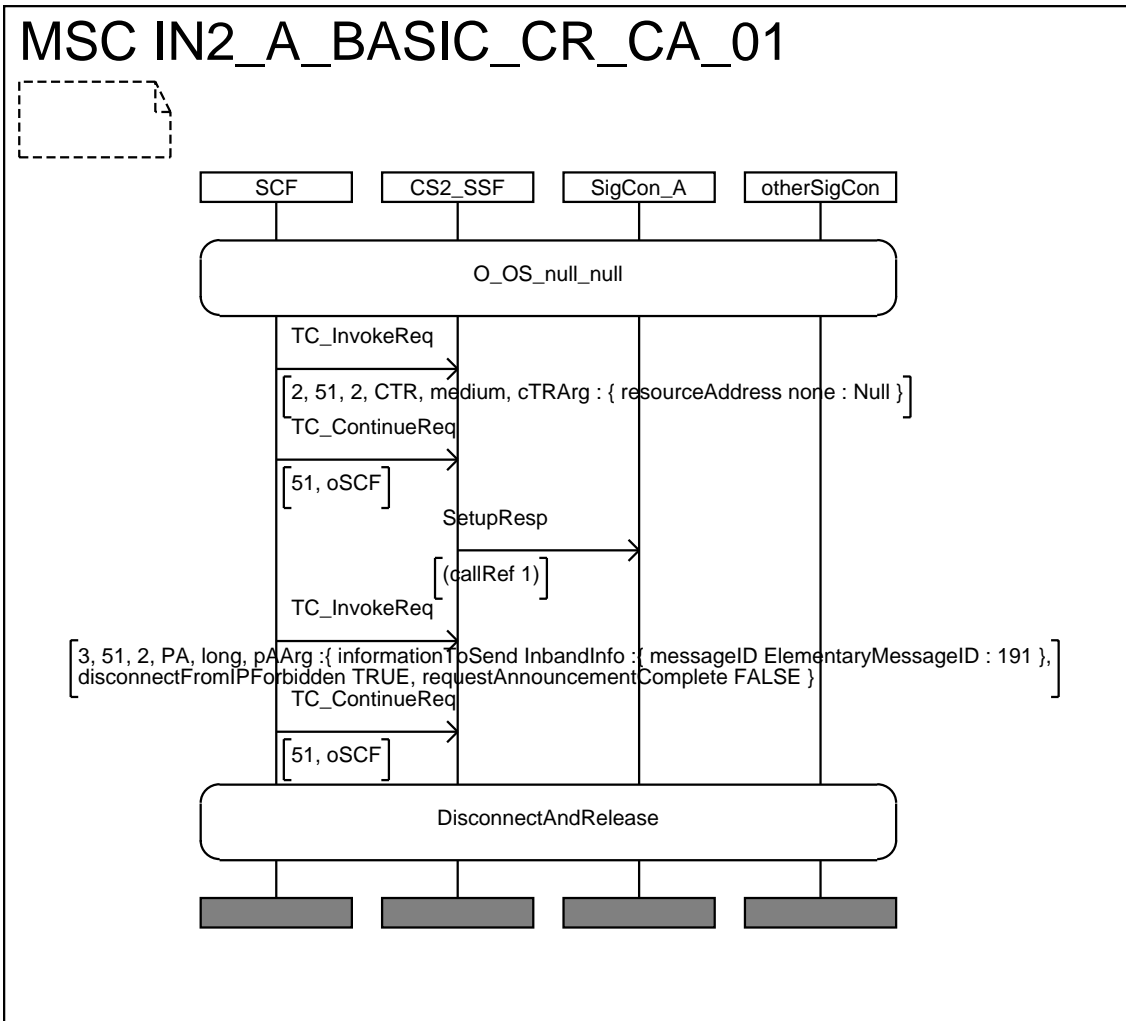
MSC IN2_A_BASIC_CR_CA_01

SCF

CS2_SSF

SigCon_A

otherSigCon

O_OS_null_null

TC_InvokeReq

2, 51, 2, CTR, medium, cTRArg : { resourceAddress none : Null }

TC_ContinueReq

51, oSCF

SetupResp

(callRef 1)

TC_InvokeReq

3, 51, 2, PA, long, pAArg :{ informationToSend InbandInfo :{ messageID ElementaryMessageID : 191 }, disconnectFromIPForbidden TRUE, requestAnnouncementComplete FALSE }

TC_ContinueReq

51, oSCF

DisconnectAndRelease